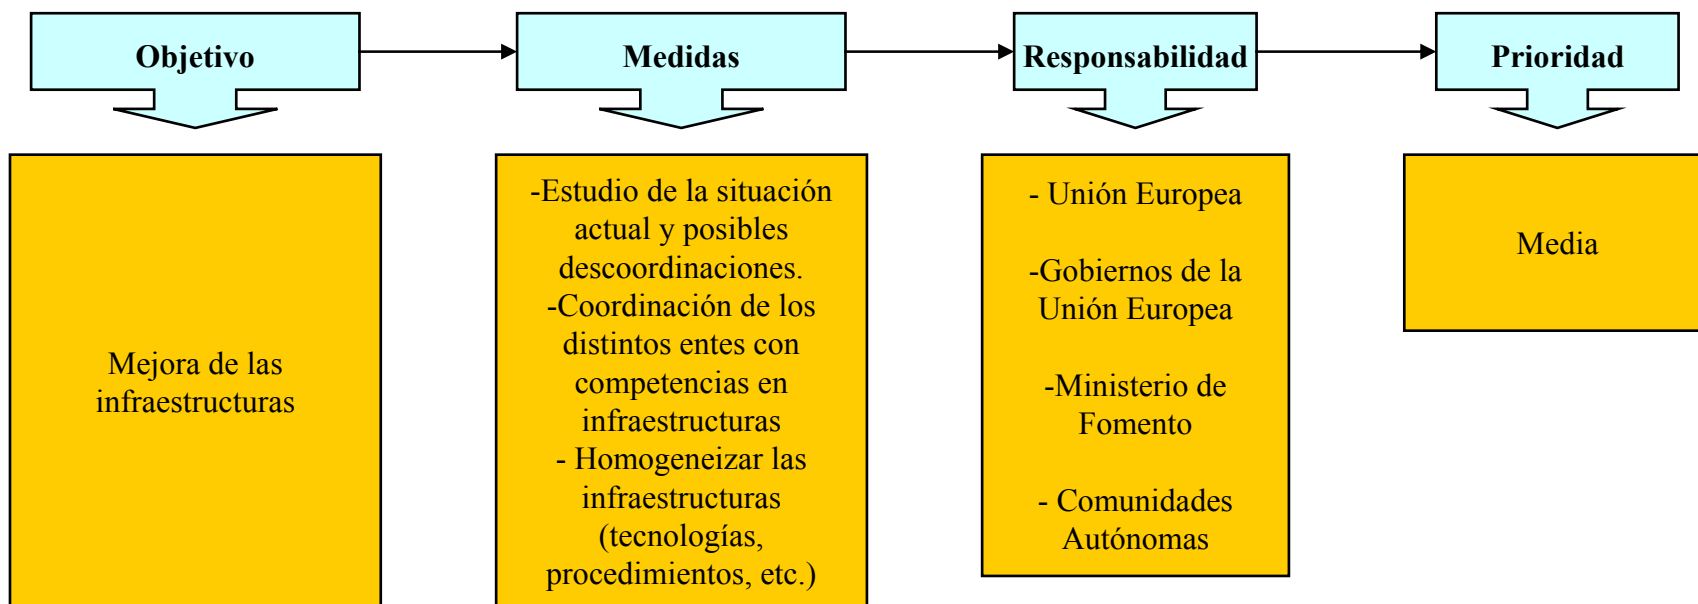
Objetivo

Medidas

Responsabilidad

Prioridad

Mejora de las infraestructuras

-Estudio de la situación actual y posibles descoordinaciones.
-Coordinación de los distintos entes con competencias en infraestructuras
- Homogeneizar las infraestructuras (tecnologías, procedimientos, etc.)

- Unión Europea

-Gobiernos de la Unión Europea

-Ministerio de Fomento

- Comunidades Autónomas

Media